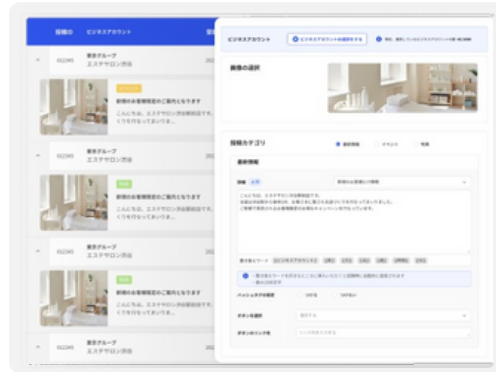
投稿ID ビジネスアカウント

02245 東京グループ エステサロン渋谷

新規のお客様限定のご案内となります

こんにちは。エステサロン渋谷店Wです。

02245 東京グループ エステサロン渋谷

新規のお客様限定のご案内となります

こんにちは。エステサロン渋谷店Wです。

02245 東京グループ エステサロン渋谷

新規のお客様限定のご案内となります

こんにちは。エステサロン渋谷店Wです。

02245 東京グループ エステサロン渋谷

ビジネスアカウント

画像の選択

投稿カテゴリ

最新情報

本文

新規のお客様限定のご案内となります

こんにちは。エステサロン渋谷店Wです。

ハッシュタグの設定

ボタンの選択

ボタンのリンク先

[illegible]